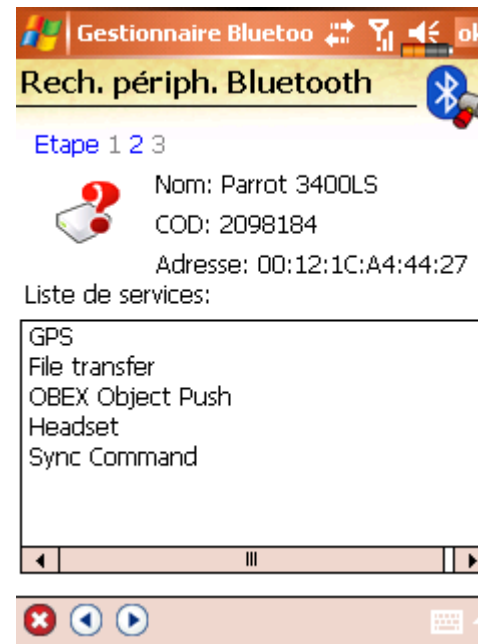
Gestionnaire Bluetoo ok

Rech. périph. Bluetooth

Etape 1 2 3

Nom: Parrot 3400LS

COD: 2098184

Adresse: 00:12:1C:A4:44:27

Liste de services:

GPS
File transfer
OBEX Object Push
Headset
Sync Command